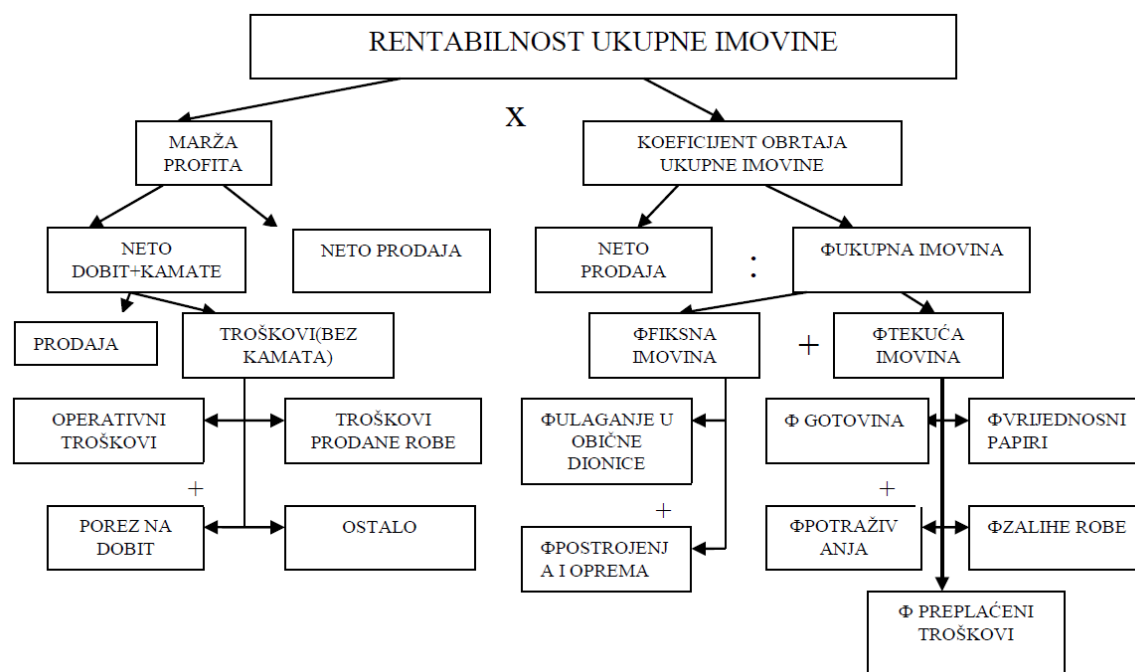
RENTABILNOST UKUPNE IMOVINE

X

MARŽA PROFITA

KOEFICIJENT OBRTAJA UKUPNE IMOVINE

NETO DOBIT+KAMATE

NETO PRODAJA

NETO PRODAJA

:

ΦUKUPNA IMOVINA

PRODAJA

TROŠKOVI(BEZ KAMATA)

ΦFIKSNA IMOVINA

+

ΦTEKUĆA IMOVINA

OPERATIVNI TROŠKOVI

TROŠKOVI PRODANE ROBE

ΦULAGANJE U OBIČNE DIONICE

Φ GOTOVINA

ΦVRIJEDNOSNI PAPIRI

+

+

POREZ NA DOBIT

OSTALO

+

ΦPOTRAŽIVANJA

ΦZALIHE ROBE

ΦPOSTROJENJA I OPREMA

Φ PREPLAĆENI TROŠKOVI